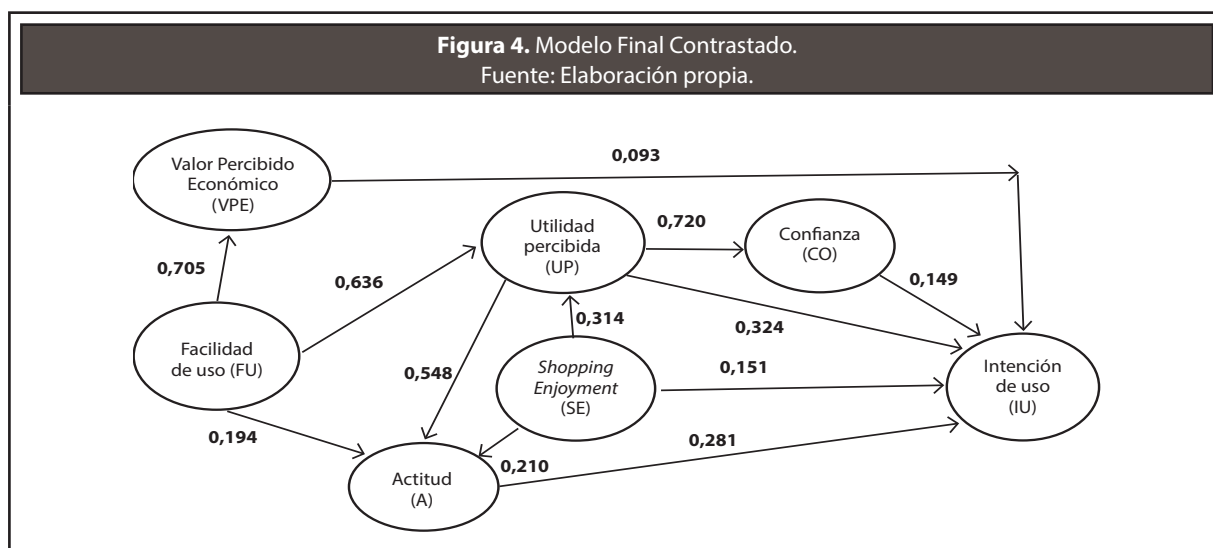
**Figura 4.** Modelo Final Contrastado.
Fuente: Elaboración propia.

Valor Percibido Económico (VPE)

0,093

Utilidad percibida (UP)

0,720

Confianza (CO)

0,705

0,636

0,149

0,314

0,324

Facilidad de uso (FU)

0,548

*Shopping Enjoyment* (SE)

0,151

Intención de uso (IU)

0,194

0,281

0,210

Actitud (A)